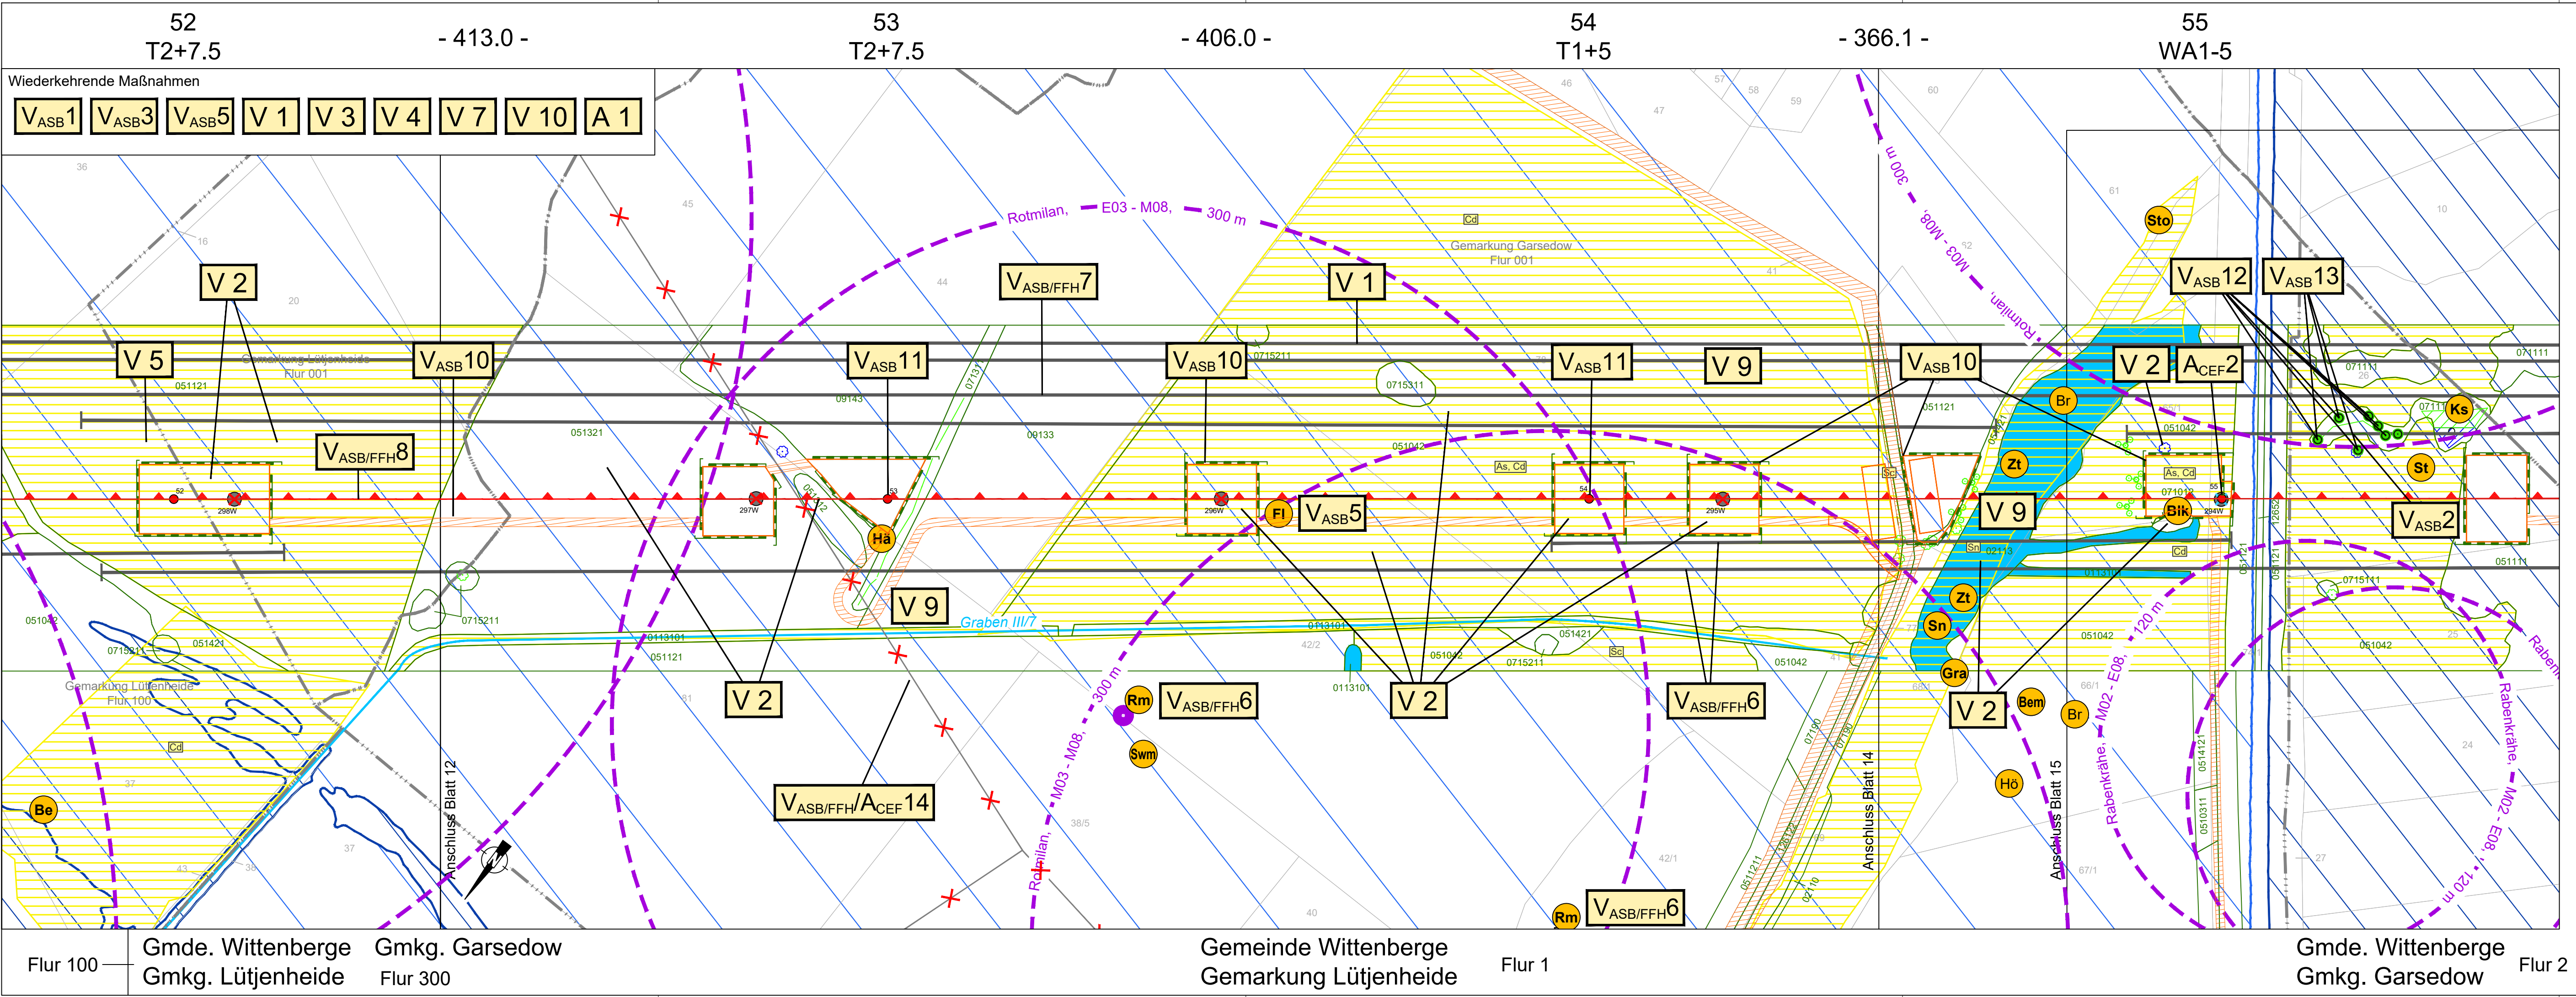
52
T2+7.5

- 413.0 -

53
T2+7.5

- 406.0 -

54
T1+5

- 366.1 -

55
WA1-5

Wiederkehrende Maßnahmen

$V_{ASB}1$ $V_{ASB}3$ $V_{ASB}5$ V 1 V 3 V 4 V 7 V 10 A 1

Rotmilan, E03 - M08, 300 m

300 m - M08, Rotmilan

Gemarkung Garsedow
Flur 001

V 2 V 5 $V_{ASB}10$ $V_{ASB}11$ $V_{ASB/FFH}7$ $V_{ASB}10$ V 1 $V_{ASB}11$ V 9 $V_{ASB}10$ V 2 $A_{CEF}2$ $V_{ASB}12$ $V_{ASB}13$

Gemarkung Lütjenheide
Flur 001

$V_{ASB/FFH}8$

Sto Br Ks Zt St Blk Fl Hä

$V_{ASB}5$ V 9 $V_{ASB}2$

V 9

Graben III/7

V 2 V 2 $V_{ASB/FFH}6$ $V_{ASB/FFH}6$ V 2

Rm Swm Zt Sn Gra Bem Br Hö

Rabenkrähe, M02 - E08, 120 m

Gemarkung Lütjenheide
Flur 100

Be

$V_{ASB/FFH}/A_{CEF}14$

Rotmilan, M03 - M08, 300 m

Anschluss Blatt 12

Anschluss Blatt 14

Anschluss Blatt 15

Rm $V_{ASB/FFH}6$

Flur 100 Gmde. Wittenberge Gmkg. Garsedow
Gmkg. Lütjenheide Flur 300

Gemeinde Wittenberge
Gemarkung Lütjenheide

Flur 1

Gmde. Wittenberge
Gmkg. Garsedow

Flur 2